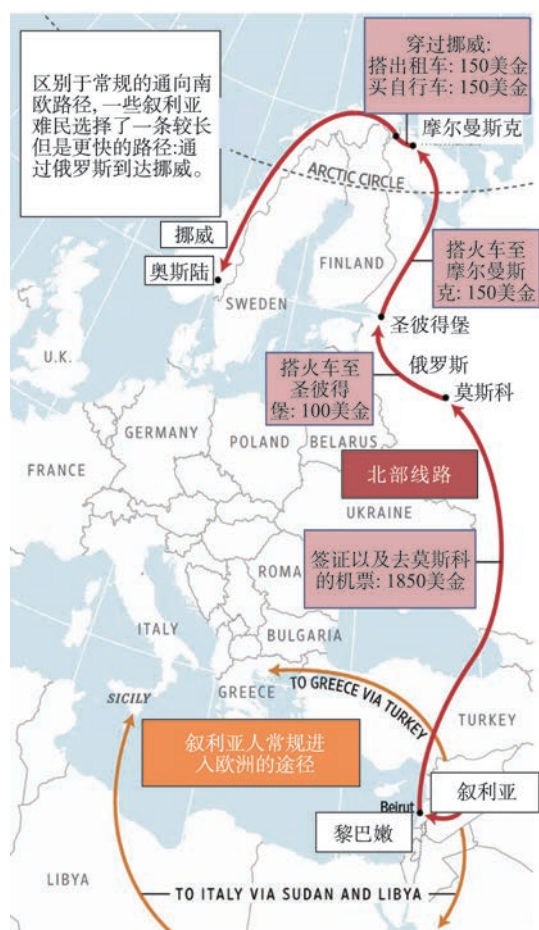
区别于常规的通向南欧路径，一些叙利亚难民选择了一条较长但是更快的路径：通过俄罗斯到达挪威。

穿过挪威：
搭出租车：150美金
买自行车：150美金

摩尔曼斯克

ARCTIC CIRCLE

挪威

奥斯陆

SWEDEN

FINLAND

搭火车至摩尔曼斯克：150美金

圣彼得堡

U.K.

俄罗斯

搭火车至圣彼得堡：100美金

莫斯科

GERMANY

POLAND

BELARUS

FRANCE

北部线路

UKRAINE

签证以及去莫斯科的机票：1850美金

ROMA

ITALY

BULGARIA

SICILY

GREECE

TO GREECE VIA TURKEY

TURKEY

叙利亚人常规进入欧洲的途径

Beirut

叙利亚

黎巴嫩

LIBYA

TO ITALY VIA SUDAN AND LIBYA